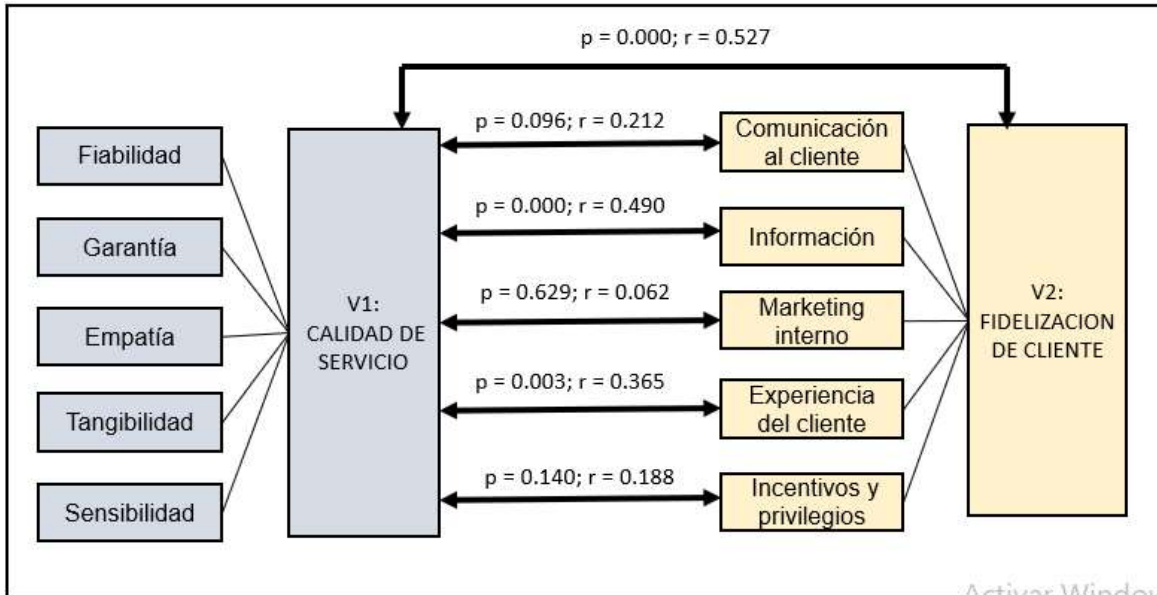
p = 0.000; r = 0.527

Fiabilidad

Garantía

Empatía

Tangibilidad

Sensibilidad

V1: CALIDAD DE SERVICIO

p = 0.096; r = 0.212

p = 0.000; r = 0.490

p = 0.629; r = 0.062

p = 0.003; r = 0.365

p = 0.140; r = 0.188

Comunicación al cliente

Información

Marketing interno

Experiencia del cliente

Incentivos y privilegios

V2: FIDELIZACION DE CLIENTE

Activar Windo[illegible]